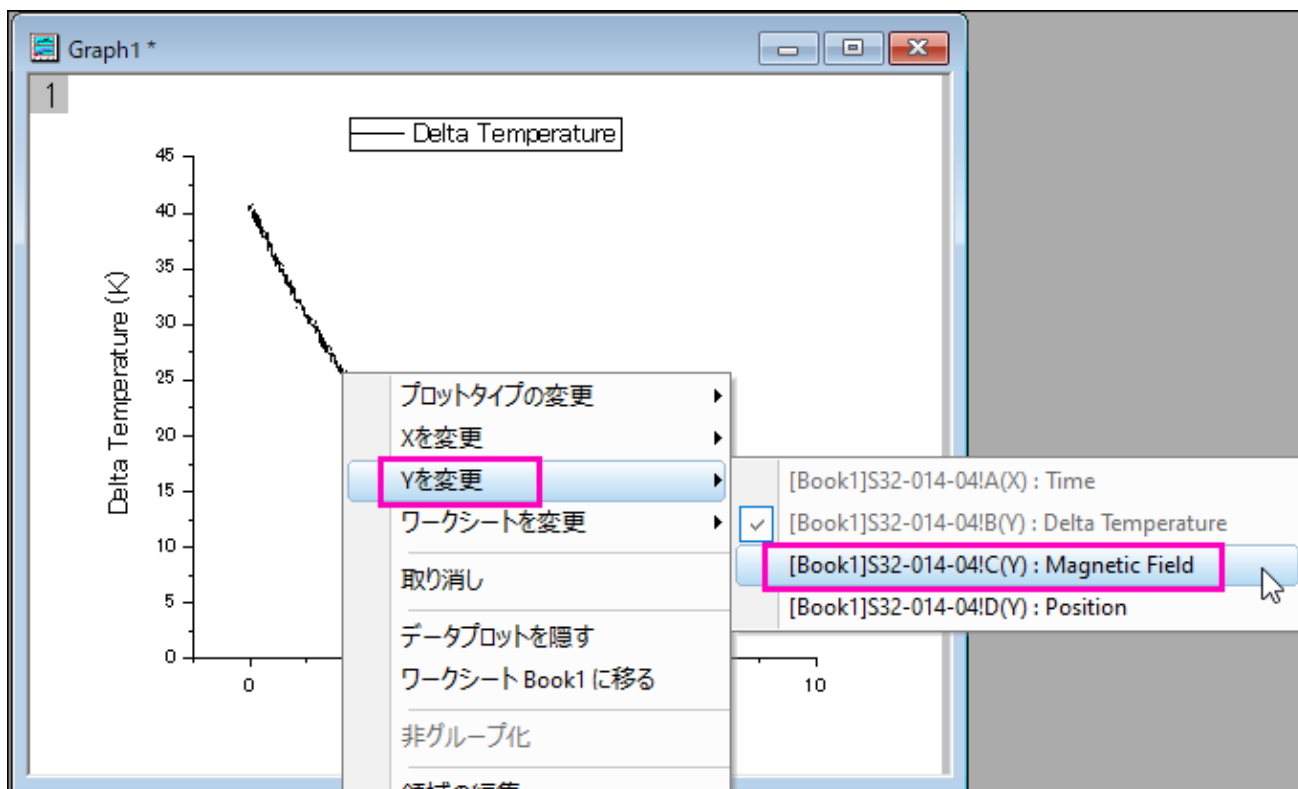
Graph1 *

1

Delta Temperature

45
40
35
30
25
20
15
10
5
0

Delta Temperature (K)

0
10

プロットタイプの変更
Xを変更
Yを変更
ワークシートを変更
取り消し
データプロットを隠す
ワークシート Book1 に移る
非グループ化
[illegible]

[Book1]S32-014-04!A(X) : Time
[Book1]S32-014-04!B(Y) : Delta Temperature
[Book1]S32-014-04!C(Y) : Magnetic Field
[Book1]S32-014-04!D(Y) : Position